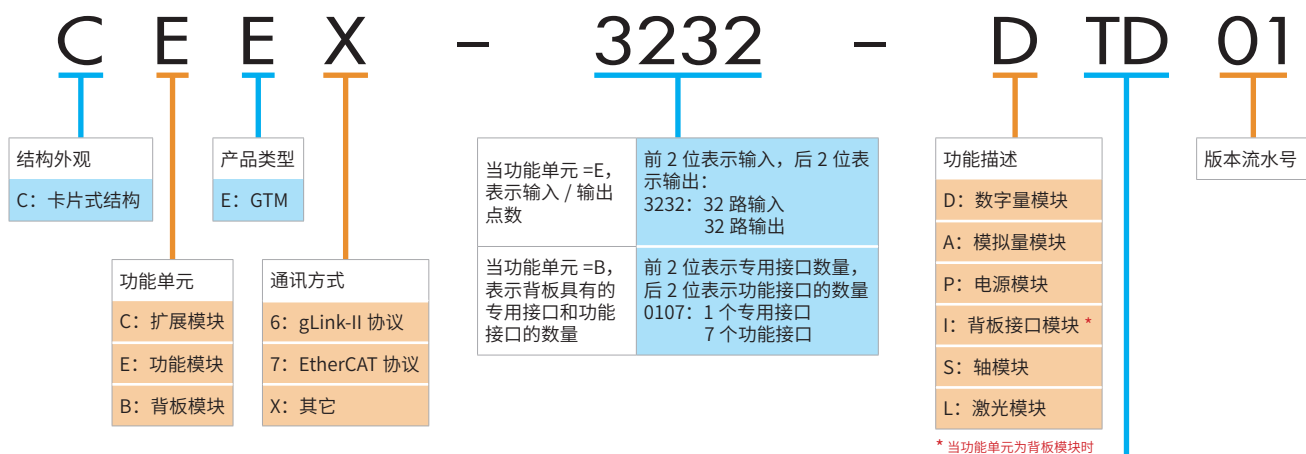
C E E X - 3232 - D TD 01

结构外观
C：卡片式结构

产品类型
E：GTM

功能单元
C：扩展模块
E：功能模块
B：背板模块

通讯方式
6：gLink-II 协议
7：EtherCAT 协议
X：其它

| 当功能单元 =E，表示输入 / 输出点数 | 前 2 位表示输入，后 2 位表示输出：3232：32 路输入 32 路输出 |
|---|---|
| 当功能单元 =B，表示背板具有的专用接口和功能接口的数量 | 前 2 位表示专用接口数量，后 2 位表示功能接口的数量 0107：1 个专用接口 7 个功能接口 |

功能描述
D：数字量模块
A：模拟量模块
P：电源模块
I：背板接口模块 *
S：轴模块
L：激光模块
* 当功能单元为背板模块时

版本流水号